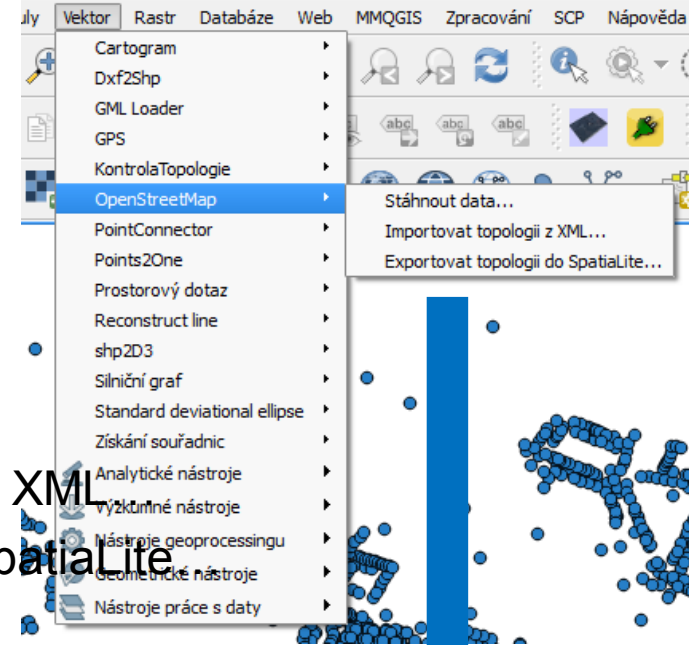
uly Vektor Rastr Databáze Web MMQGIS Zpracování SCP Nápověda

Cartogram
Dxf2Shp
GML Loader
GPS
KontrolaTopologie
OpenStreetMap
PointConnector
Points2One
Prostorový dotaz
Reconstruct line
shp2D3
Silniční graf
Standard deviational ellipse
Získání souřadnic
Analytické nástroje
Výzkumné nástroje
Nástroje geoprocessingu
Geometrické nástroje
Nástroje práce s daty

Stáhnout data...
Importovat topologii z XML...
Exportovat topologii do SpatiaLite...

XML
batiaLite